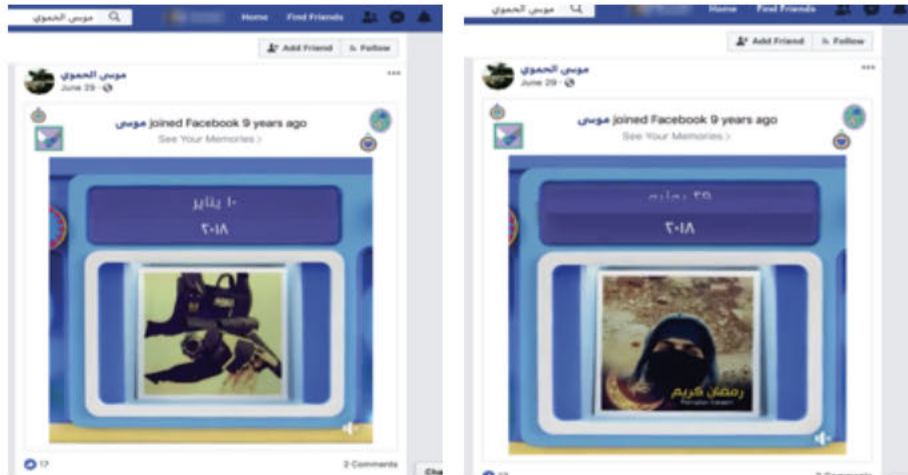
موسى الحموي
Home Find Friends
Add Friend Follow
موسى الحموي
June 29 ·
موسى joined Facebook 9 years ago
See Your Memories >
١٠ يناير
٢٠١٨
17
2 Comments
Cha

موسى الحموي
Home Find Friends
Add Friend Follow
موسى الحموي
June 29 ·
موسى joined Facebook 9 years ago
See Your Memories >
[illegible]
٢٠١٨
رمضان كريم
Ramadan Kareem
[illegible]